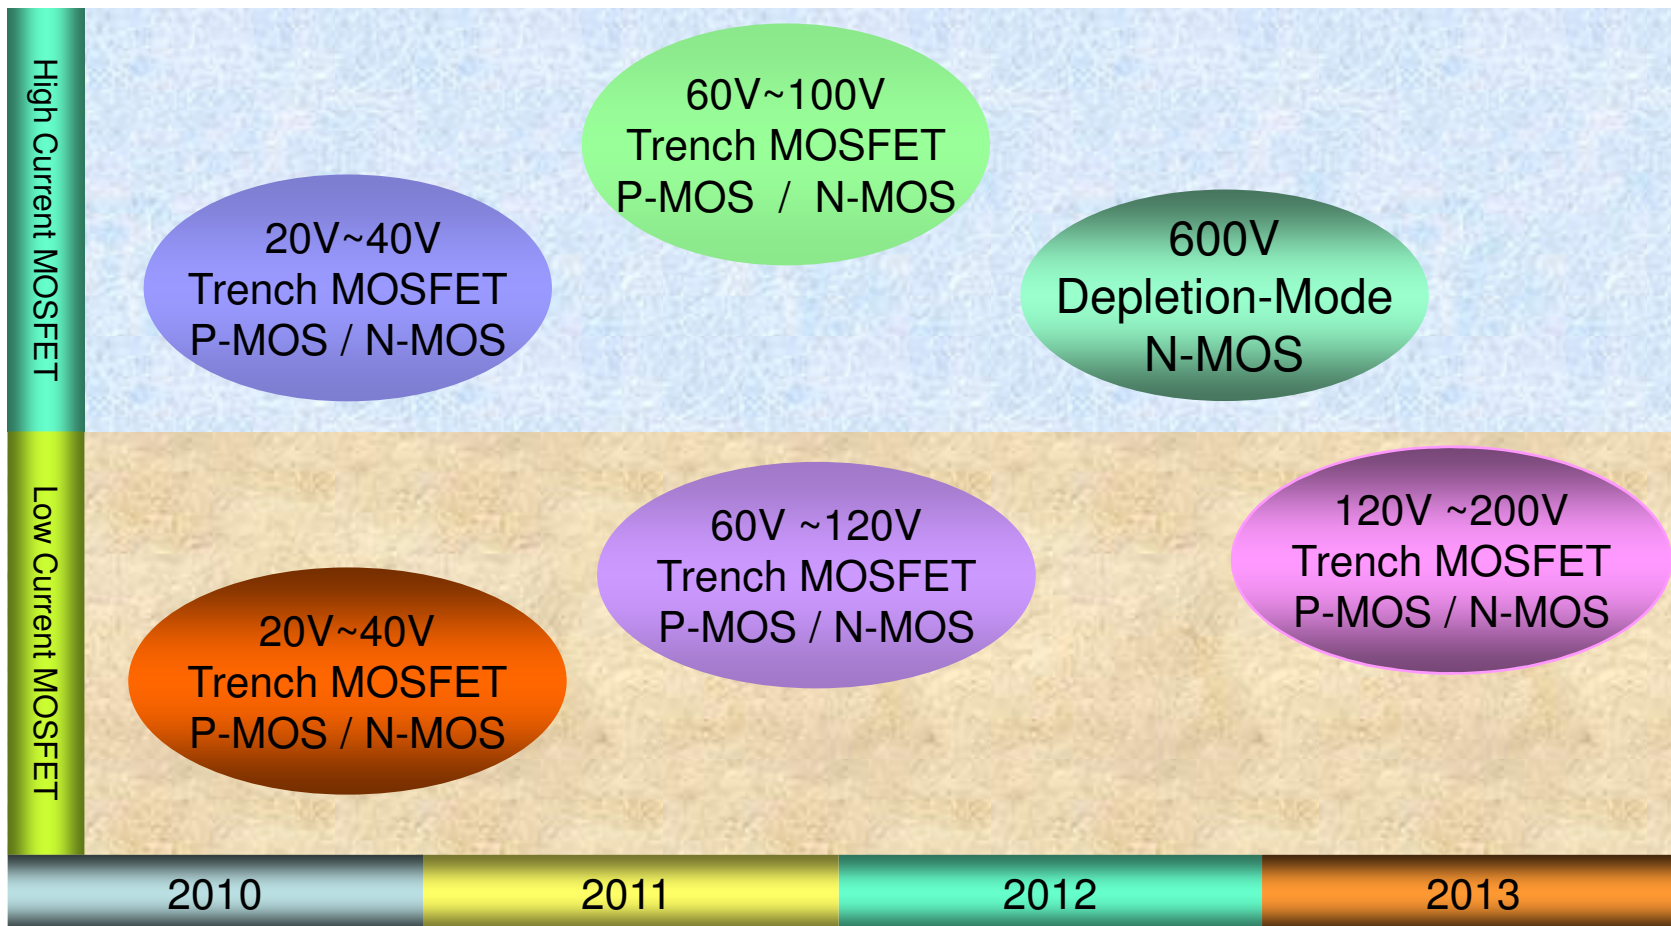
High Current MOSFET

60V~100V
Trench MOSFET
P-MOS / N-MOS

20V~40V
Trench MOSFET
P-MOS / N-MOS

600V
Depletion-Mode
N-MOS

Low Current MOSFET

60V ~120V
Trench MOSFET
P-MOS / N-MOS

120V ~200V
Trench MOSFET
P-MOS / N-MOS

20V~40V
Trench MOSFET
P-MOS / N-MOS

2010
2011
2012
2013